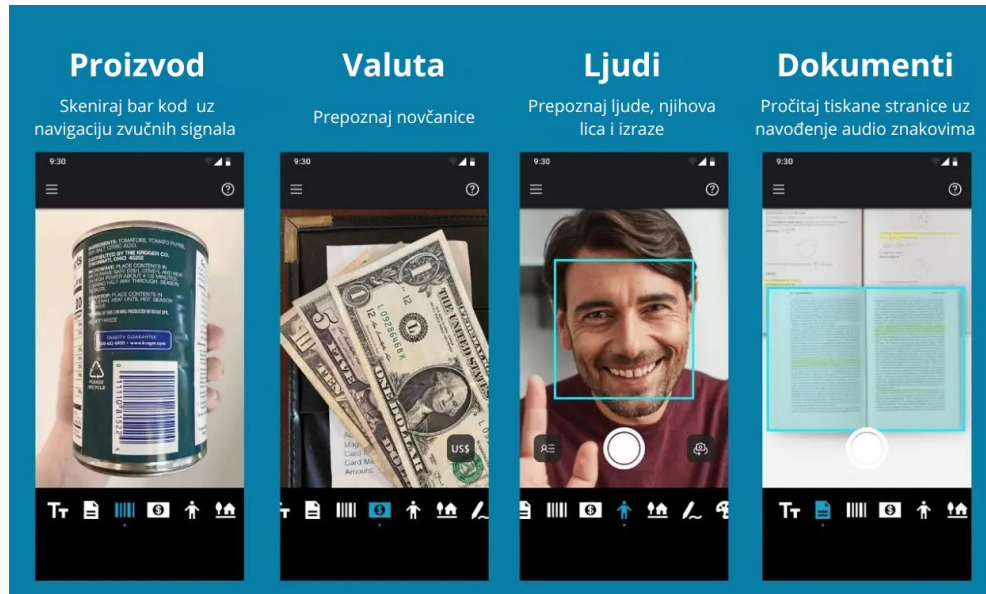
Proizvod

Skeniraj bar kod uz navigaciju zvučnih signala

9:30

Valuta

Prepoznaj novčanice

9:30

US$

Ljudi

Prepoznaj ljude, njihova lica i izraze

9:30

Dokumenti

Pročitaj tiskane stranice uz navođenje audio znakovima

9:30